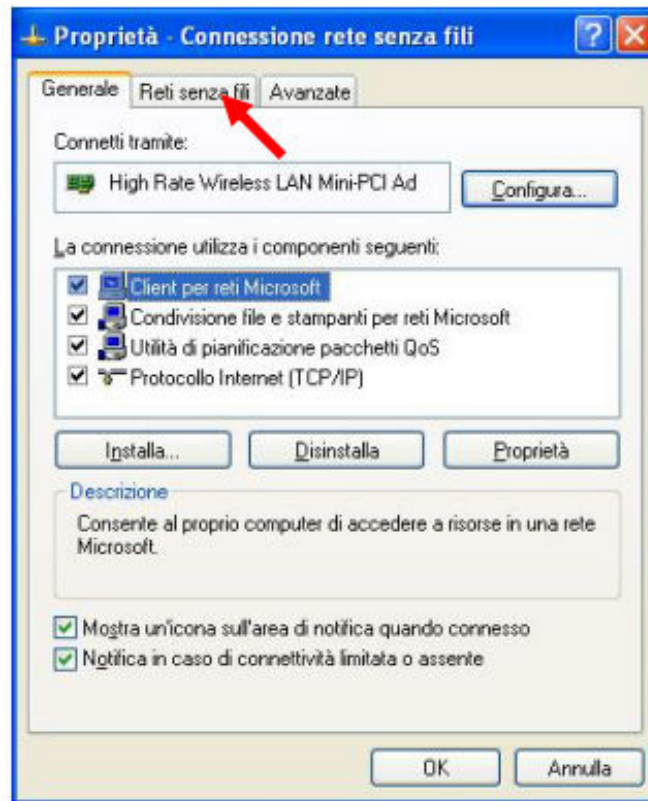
Proprietà - Connessione rete senza fili

Generale
Reti senza fili
Avanzate

Connetti tramite:

High Rate Wireless LAN Mini-PCI Ad

Configura...

La connessione utilizza i componenti seguenti:

Client per reti Microsoft
Condivisione file e stampanti per reti Microsoft
Utilità di pianificazione pacchetti QoS
Protocollo Internet (TCP/IP)

Installa...
Disinstalla
Proprietà

Descrizione

Consente al proprio computer di accedere a risorse in una rete Microsoft.

Mostra un'icona sull'area di notifica quando connesso
Notifica in caso di connettività limitata o assente

OK
Annulla